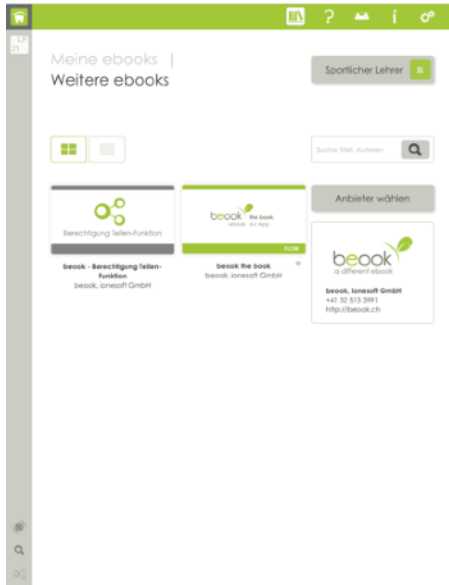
?
i

Meine ebooks |
Weitere ebooks

Sportlicher Lehrer SL

Suche Titel, Autoren

Anbieter wählen

Berechtigung Teilen-Funktion

beook - Berechtigung Teilen-Funktion
beook, ionesoft GmbH

beook the book
ebook on app
FLOW

beook the book
beook, ionesoft GmbH

beook
a different ebook

beook, ionesoft GmbH
+41 32 513 3991
http://beook.ch